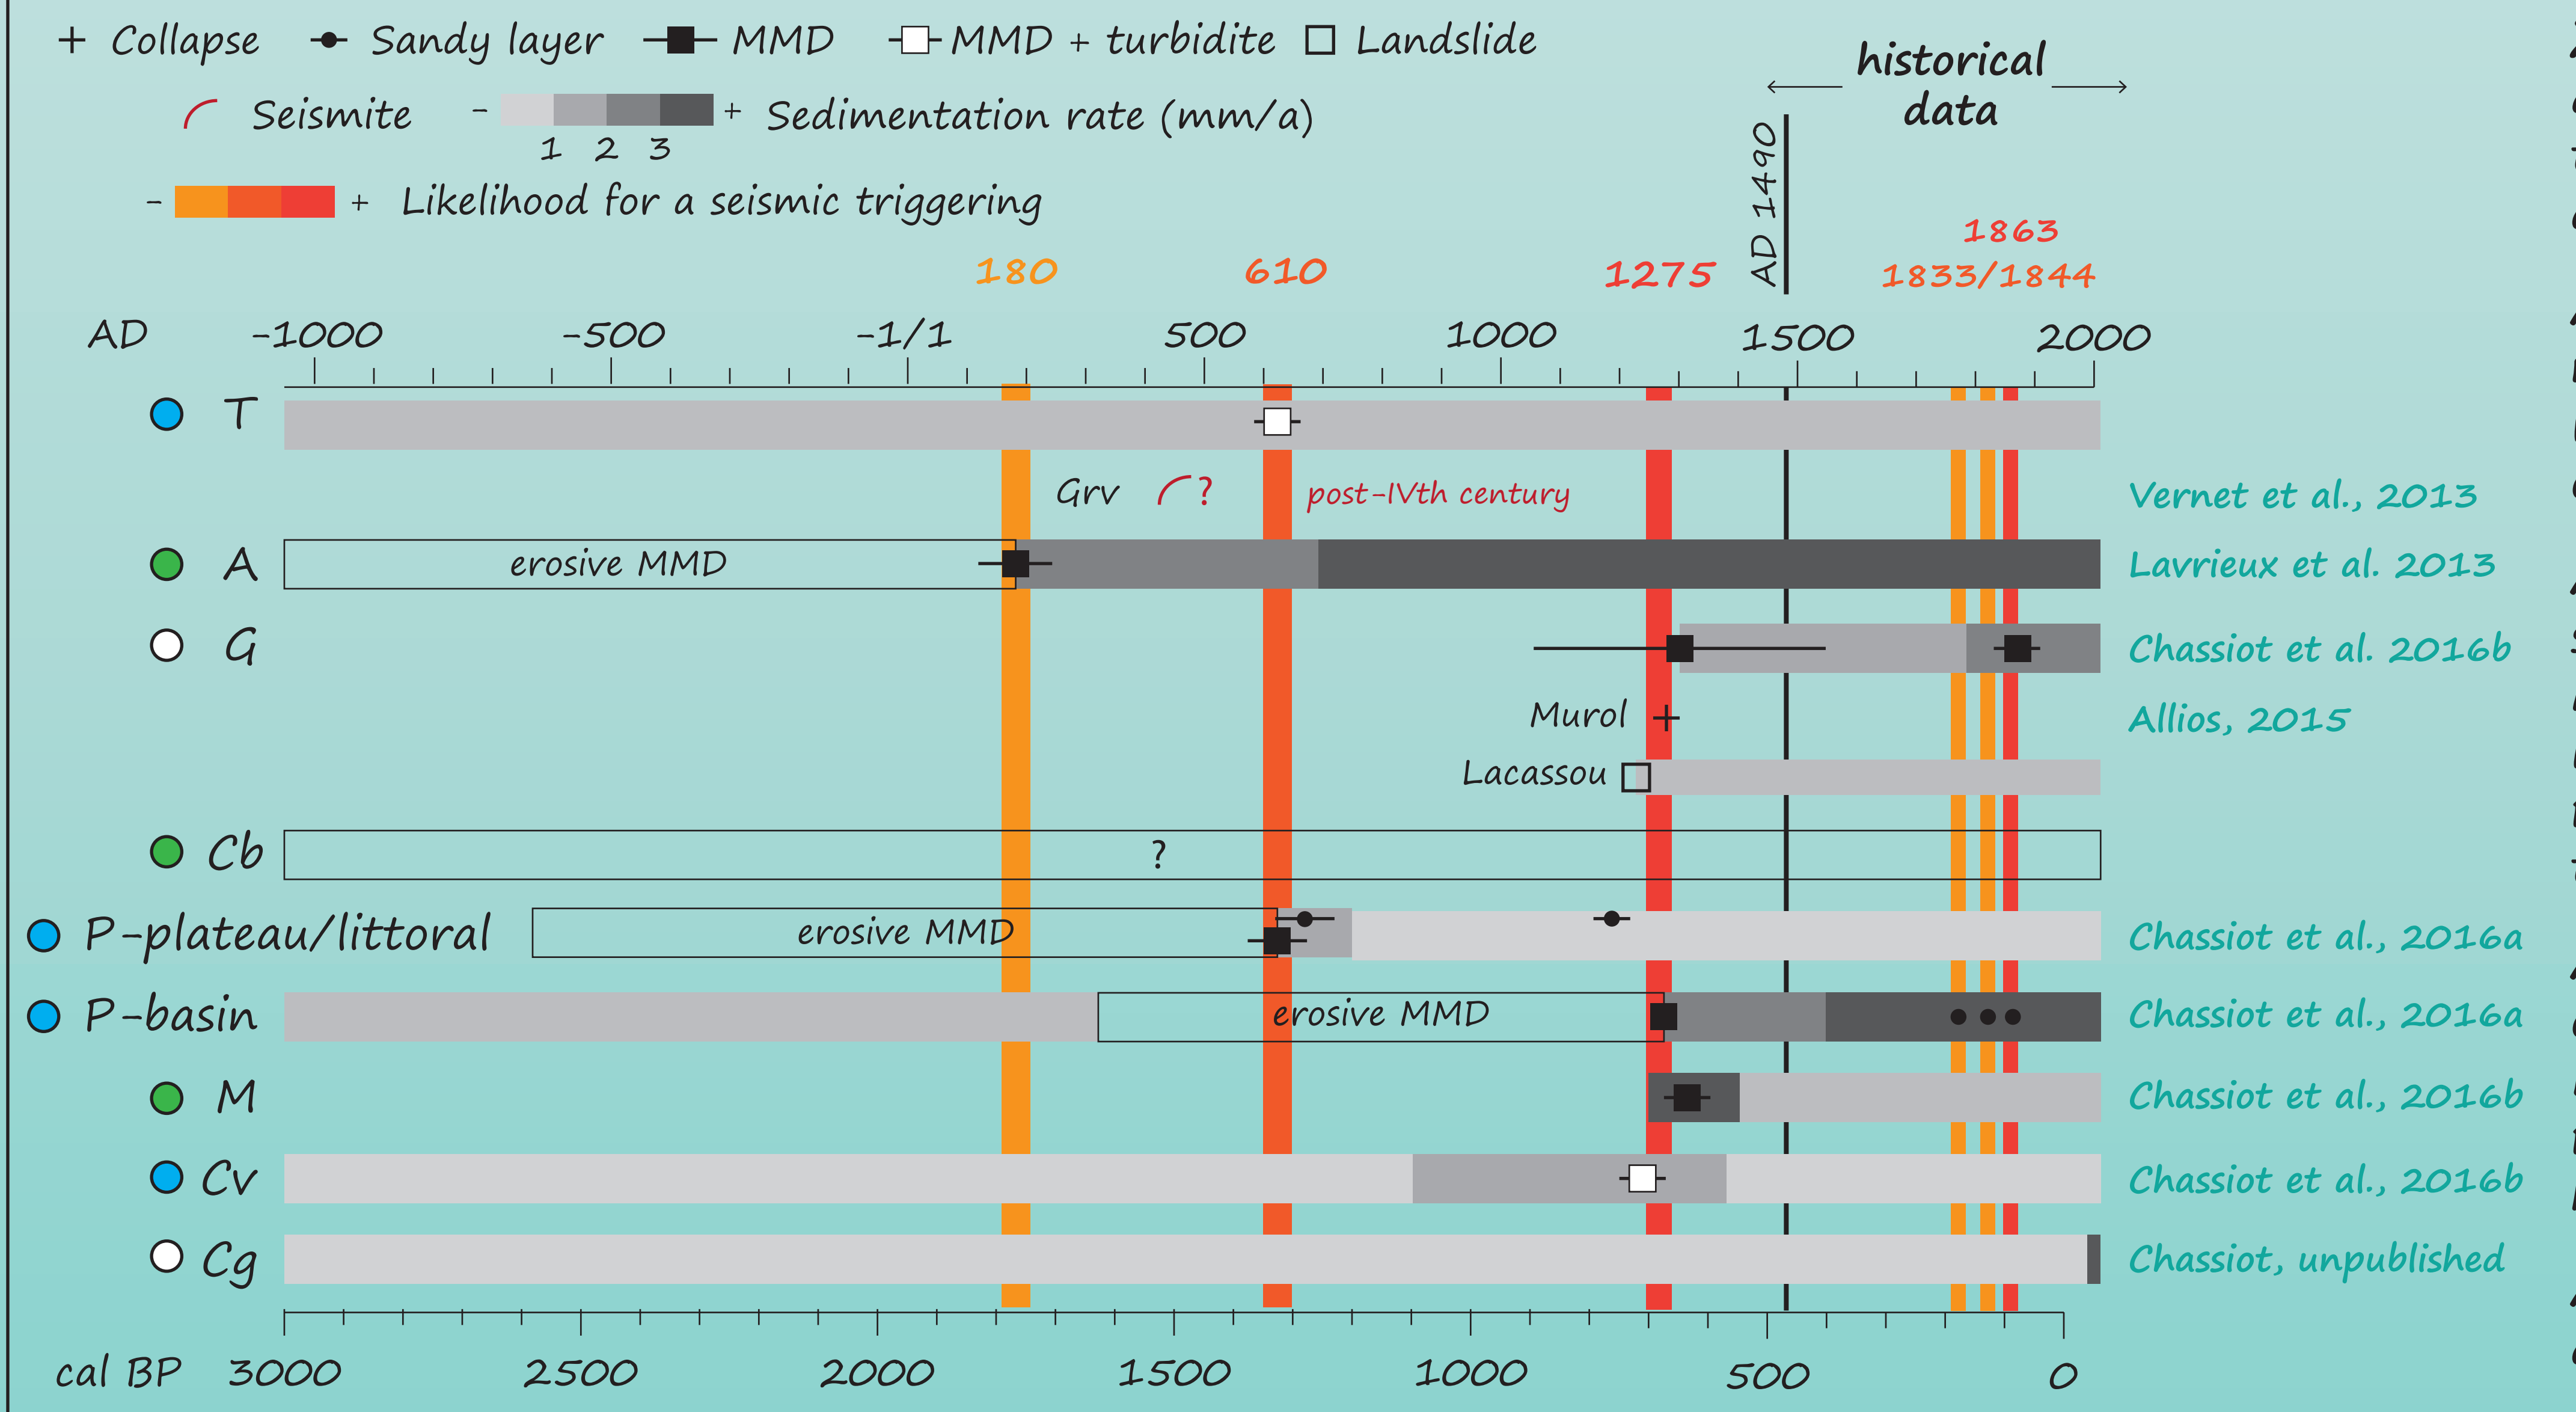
+ Collapse • Sandy layer ■ MMD □ MMD + turbidite □ Landslide

Seismite – 1 2 3 + Sedimentation rate (mm/a)

– + Likelihood for a seismic triggering

historical data

AD 1490

180 610 1275 1863 1833/1844

AD -1000 -500 -1/1 500 1000 1500 2000

T

Grv ? post-IVth century Vernet et al., 2013

A erosive MMD Lavrieux et al. 2013

G Chassiot et al. 2016b

Murol Allios, 2015

Lacassou

Cb ?

P-plateau/littoral erosive MMD Chassiot et al., 2016a

P-basin erosive MMD Chassiot et al., 2016a

M Chassiot et al., 2016b

Cv Chassiot et al., 2016b

Cg Chassiot, unpublished

cal BP 3000 2500 2000 1500 1000 500 0